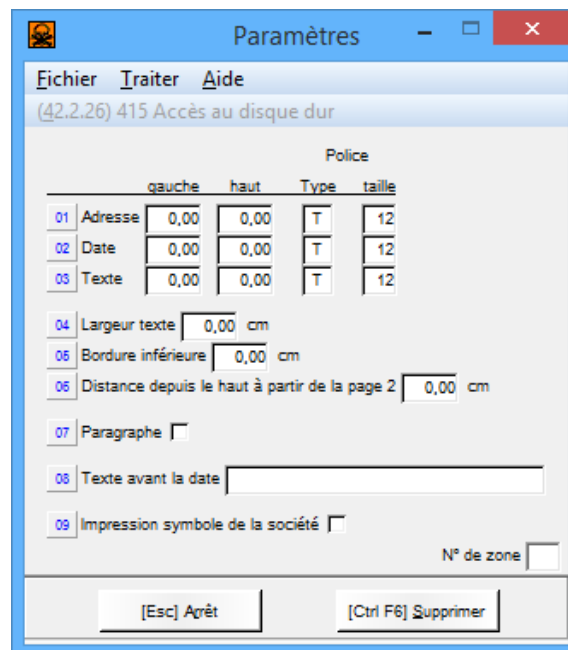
Paramètres

Fichier Traiter Aide

(42.2.26) 415 Accès au disque dur

Police

| | gauche | haut | Type | taille |
|---|---|---|---|---|
| 01 Adresse | 0,00 | 0,00 | T | 12 |
| 02 Date | 0,00 | 0,00 | T | 12 |
| 03 Texte | 0,00 | 0,00 | T | 12 |

04 Largeur texte 0,00 cm

05 Bordure inférieure 0,00 cm

06 Distance depuis le haut à partir de la page 2 0,00 cm

07 Paragraphe

08 Texte avant la date

09 Impression symbole de la société

N° de zone

[Esc] Arrêt

[Ctrl F6] Supprimer